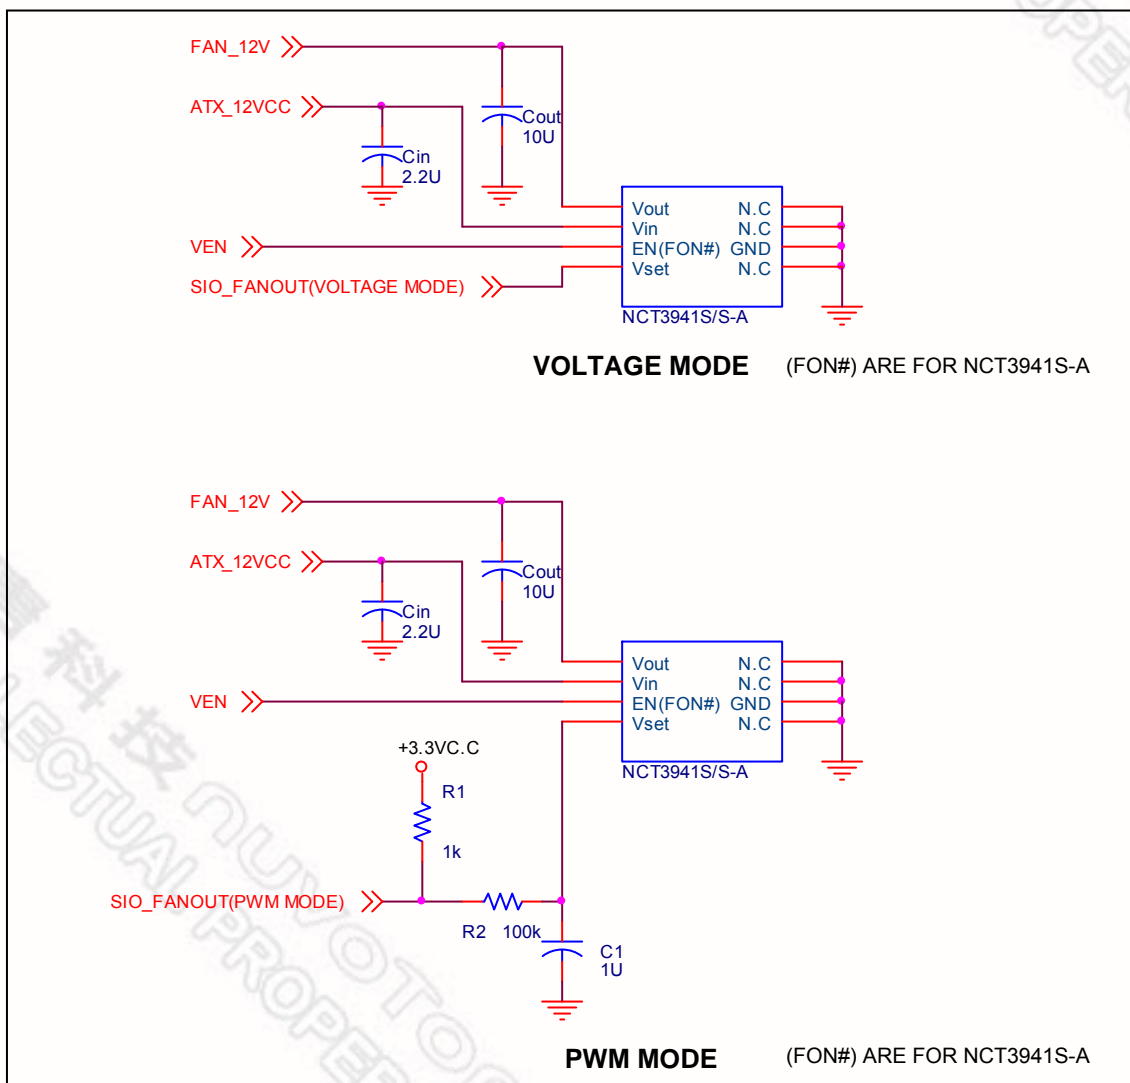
FAN_12V
ATX_12VCC
Cout
10U
Cin
2.2U
Vout
Vin
EN(FON#)
Vset
N.C
N.C
GND
N.C
VEN
SIO_FANOUT(VOLTAGE MODE)
NCT3941S/S-A

VOLTAGE MODE

(FON#) ARE FOR NCT3941S-A

FAN_12V
ATX_12VCC
Cout
10U
Cin
2.2U
Vout
Vin
EN(FON#)
Vset
N.C
N.C
GND
N.C
VEN
NCT3941S/S-A
+3.3VC.C
R1
1k
SIO_FANOUT(PWM MODE)
R2 100k
C1
1U

PWM MODE

(FON#) ARE FOR NCT3941S-A